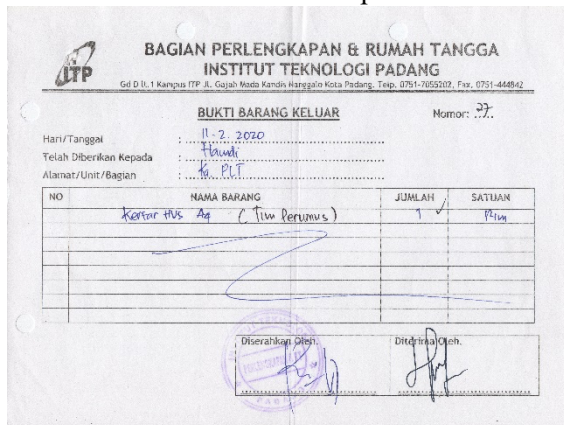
ITP

BAGIAN PERLENGKAPAN & RUMAH TANGGA
INSTITUT TEKNOLOGI PADANG
Gd D lt.1 Kampus ITP Jl. Gajah Mada Kandis Nanggalo Kota Padang, Telp. 0751-7055202, Fax. 0751-444842

BUKTI BARANG KELUAR

Nomor: 77.

Hari/Tanggal : 11-2-2020
Telah Diberikan Kepada : Hamdi
Alamat/Unit/Bagian : Ka. PLT

| NO | NAMA BARANG | JUMLAH | SATUAN |
|---|---|---|---|
| | Kertas HVS A4 ( Tim Perumus ) | 1 ✓ | Rim |
| | | | |
| | | | |
| | | | |
| | | | |
| | | | |

Diserahkan Oleh. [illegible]

Diterima Oleh.